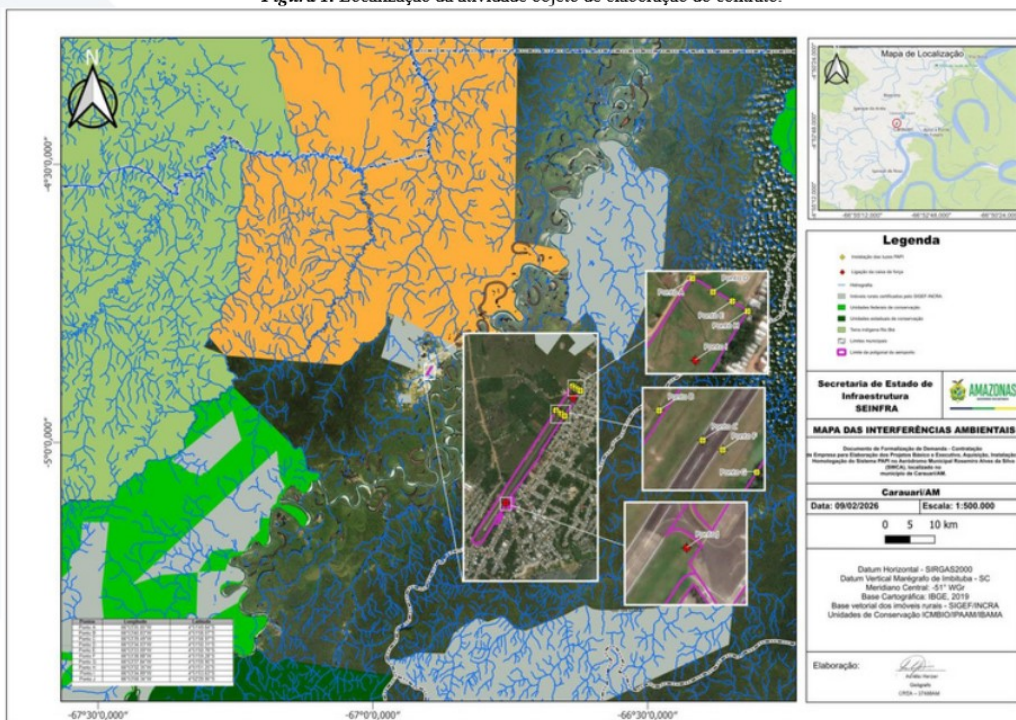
Figura 1. Localização da atividade objeto de elaboração do contrato.

N

-4°30'0,000"

-5°0'0,000"

-67°30'0,000"

-67°0'0,000"

-66°30'0,000"

Ponto A

Ponto B

Ponto C

Ponto D

Ponto E

Ponto F

Ponto G

Ponto H

Ponto I

Mapa de Localização

Legenda

Secretaria de Estado de Infraestrutura SEINFRA

AMAZONAS

MAPA DAS INTERFERÊNCIAS AMBIENTAIS

Documento de Formalização de Demanda - Contratação de Empresa para Elaboração dos Projetos Básico e Executivo, Aquisição, Instalação e Homologação do Sistema PAPI no Aeródromo Municipal Rosemiro Alves da Silva (SWCA), localizado no município de Carauari/AM

Carauari/AM

Data: 09/02/2026

Escala: 1:500.000

0 5 10 km

Datum Horizontal - SIRGAS2000
Datum Vertical Marégrafo de Imbituba - SC
Meridiano Central: -51° WGr
Base Cartográfica: IBGE, 2019
Base vetorial dos imóveis rurais - SIGEF/INCRA
Unidades de Conservação ICMBIO/IPAAM/IBAMA

Elaboração: